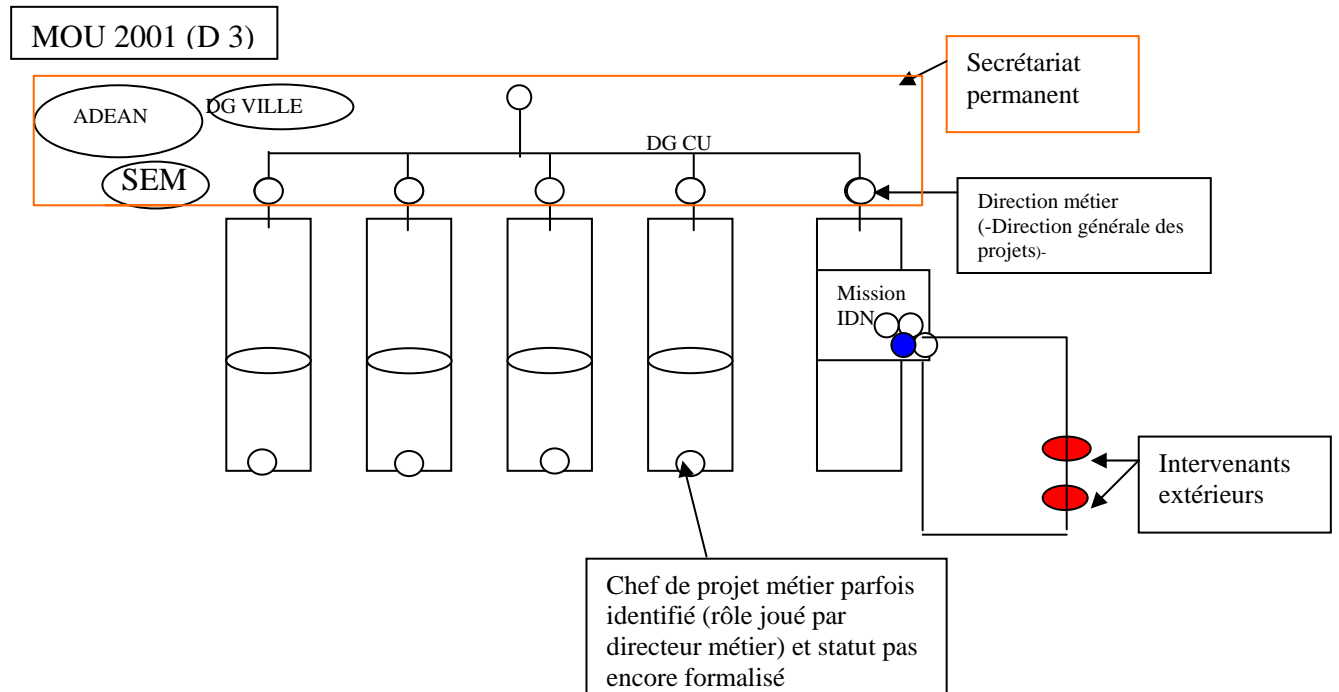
MOU 2001 (D 3)

Secrétariat permanent

ADEAN

DG VILLE

SEM

DG CU

Direction métier (-Direction générale des projets)-

Mission IDN

Intervenants extérieurs

Chef de projet métier parfois identifié (rôle joué par directeur métier) et statut pas encore formalisé